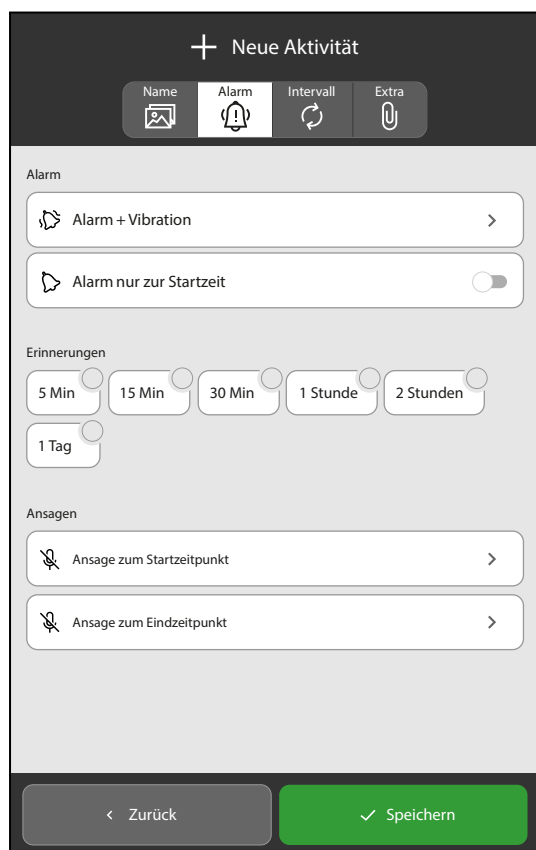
+ Neue Aktivität

Name
Alarm
Intervall
Extra

Alarm

Alarm + Vibration >

Alarm nur zur Startzeit

Erinnerungen

5 Min
15 Min
30 Min
1 Stunde
2 Stunden
1 Tag

Ansagen

Ansage zum Startzeitpunkt >

Ansage zum Eindzeitpunkt >

< Zurück
✓ Speichern